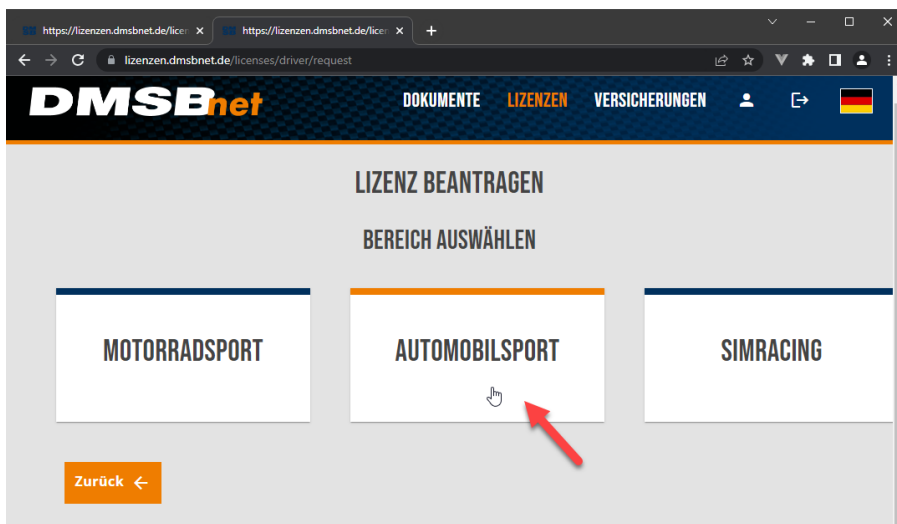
https://lizenzen.dmsbnet.de/licen ×
https://lizenzen.dmsbnet.de/licen ×
+

lizenzen.dmsbnet.de/licenses/driver/request

DMSBnet

DOKUMENTE LIZENZEN VERSICHERUNGEN

LIZENZ BEANTRAGEN

BEREICH AUSWÄHLEN

MOTORRADSPORT

AUTOMOBILSPORT

SIMRACING

Zurück ←